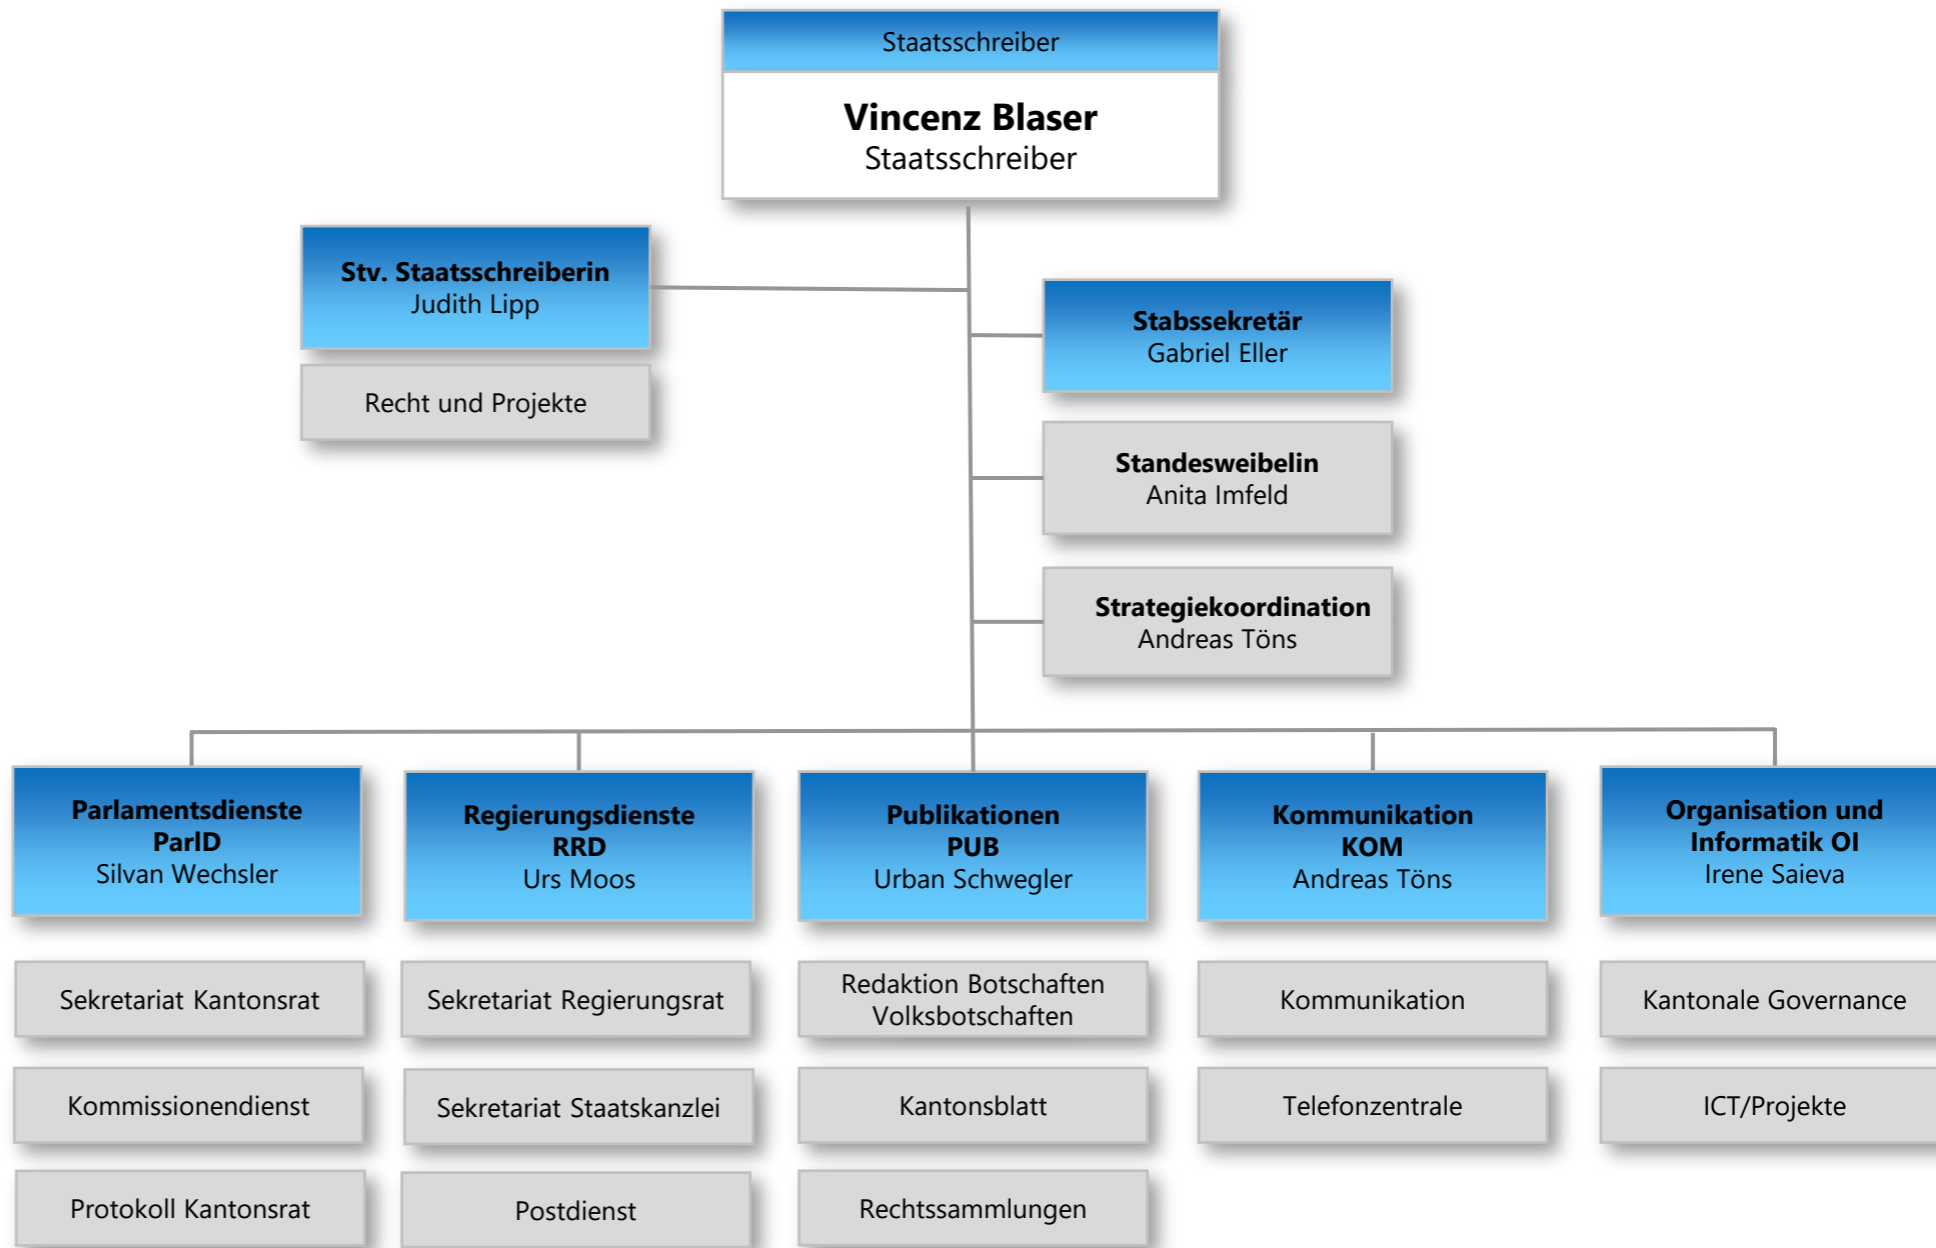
Staatsschreiber

**Vincenz Blaser**
Staatsschreiber

**Stv. Staatsschreiberin**
Judith Lipp

Recht und Projekte

**Stabssekretär**
Gabriel Eller

**Standesweibelin**
Anita Imfeld

**Strategiekoordination**
Andreas Töns

**Parlamentsdienste ParlD**
Silvan Wechsler

Sekretariat Kantonsrat

Kommissionendienst

Protokoll Kantonsrat

**Regierungsdienste RRD**
Urs Moos

Sekretariat Regierungsrat

Sekretariat Staatskanzlei

Postdienst

**Publikationen PUB**
Urban Schwegler

Redaktion Botschaften Volksbotschaften

Kantonsblatt

Rechtssammlungen

**Kommunikation KOM**
Andreas Töns

Kommunikation

Telefonzentrale

**Organisation und Informatik OI**
Irene Saieva

Kantonale Governance

ICT/Projekte